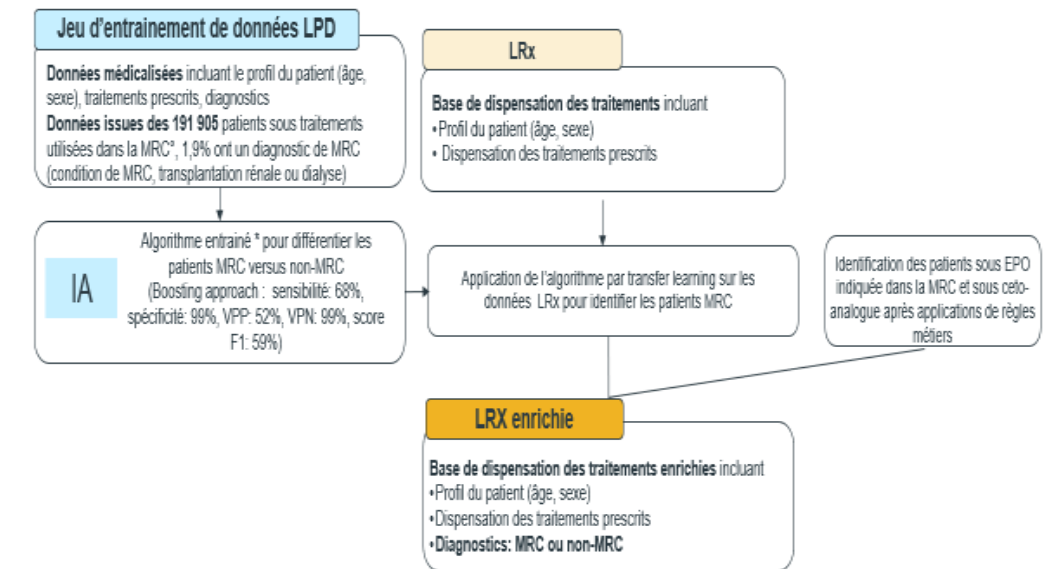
Jeu d'entrainement de données LPD

Données médicalisées incluant le profil du patient (âge, sexe), traitements prescrits, diagnostics
Données issues des 191 905 patients sous traitements utilisées dans la MRC°, 1,9% ont un diagnostic de MRC (condition de MRC, transplantation rénale ou dialyse)

LRx

Base de dispensation des traitements incluant
•Profil du patient (âge, sexe)
• Dispensation des traitements prescrits

IA

Algorithme entrainé * pour différentier les patients MRC versus non-MRC
(Boosting approach : sensibilité: 68%, spécificité: 99%, VPP: 52%, VPN: 99%, score F1: 59%)

Application de l'algorithme par transfer learning sur les données LRx pour identifier les patients MRC

Identification des patients sous EPO indiquée dans la MRC et sous ceto-analogue après applications de règles métiers

LRX enrichie

Base de dispensation des traitements enrichies incluant
•Profil du patient (âge, sexe)
•Dispensation des traitements prescrits
•Diagnostics: MRC ou non-MRC